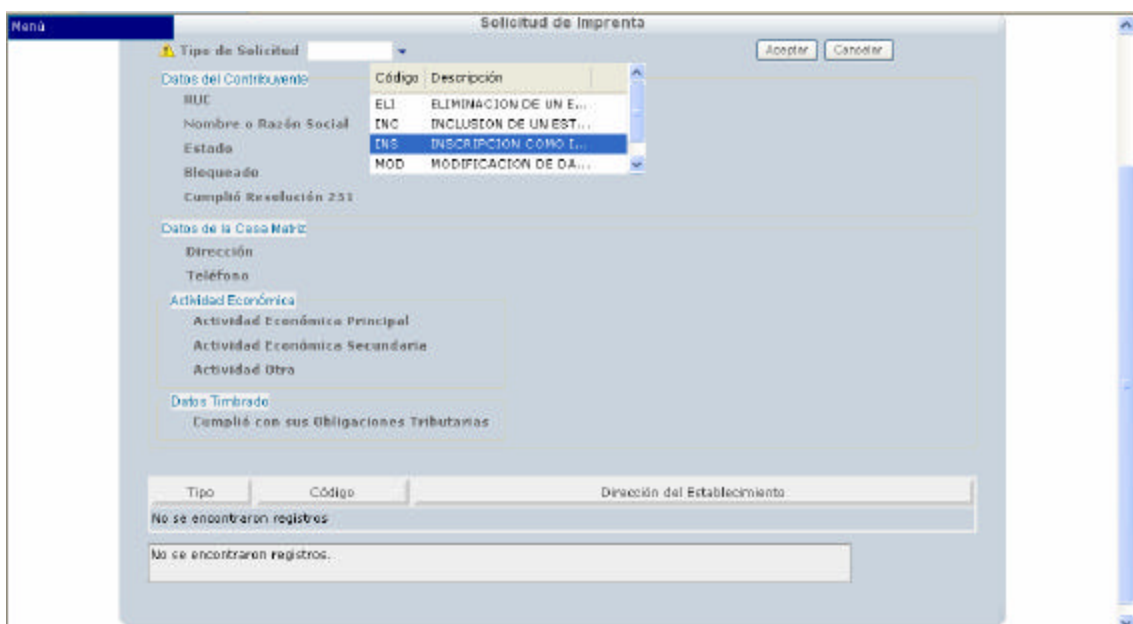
Menú

Solicitud de Imprenta

Tipo de Solicitud

Aceptar Cancelar

| Código | Descripción |
|---|---|
| ELI | ELIMINACION DE UN E... |
| INC | INCLUSION DE UN EST... |
| INS | INSCRIPCION COMO I... |
| MOD | MODIFICACION DE DA... |

Datos del Contribuyente

RUC

Nombre o Razón Social

Estado

Bloqueado

Cumplió Resolución 251

Datos de la Casa Matriz

Dirección

Teléfono

Actividad Económica

Actividad Económica Principal

Actividad Económica Secundaria

Actividad Otra

Datos Timbrado

Cumplió con sus Obligaciones Tributarias

| Tipo | Código | Dirección del Establecimiento |
|---|---|---|
| No se encontraron registros | | |

No se encontraron registros.